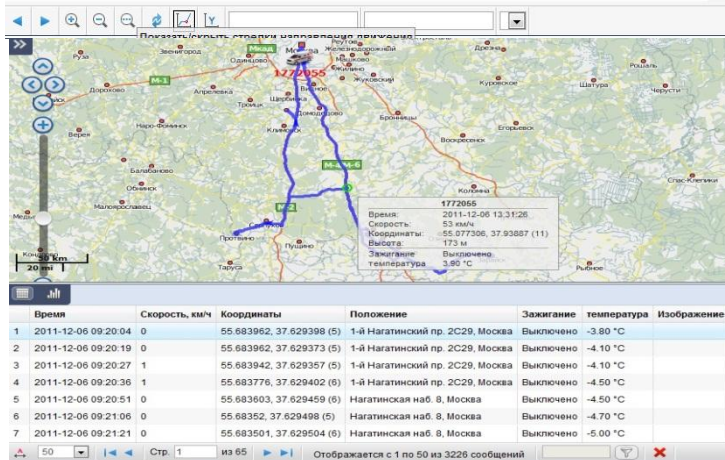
Показать/скрыть стрелки направления движения

1772055

Мкад, Москва, Реутов, Железнодорожный, Звенигород, Одинцово, Мытищи, Дрезна, Руза, Люберцы, Жуковский, Рошаль, М-1, Апрелевка, Дорохово, Троицк, Щербинка, Видное, Куровское, Шатура, Черусти, Наро-Фоминск, Домодедово, Бронницы, Верея, Климовск, Воскресенск, Егорьевск, М-4, М-6, Балабаново, Обнинск, Коломна, Спас-Клепики, Малоярославец, Медынь, М-2, Серпухов, Протвино, Пущино, Таруса, Рыбное, Кондрово

20 km
20 mi

1772055
Время: 2011-12-06 13:31:26
Скорость: 53 км/ч
Координаты: 55.077306, 37.93887 (11)
Высота: 173 м
Зажигание: Выключено
температура: 3.90 °C

| | Время | Скорость, км/ч | Координаты | Положение | Зажигание | температура | Изображение |
|---|---|---|---|---|---|---|---|
| 1 | 2011-12-06 09:20:04 | 0 | 55.683962, 37.629398 (5) | 1-й Нагатинский пр. 2С29, Москва | Выключено | -3.80 °C | |
| 2 | 2011-12-06 09:20:19 | 0 | 55.683962, 37.629373 (5) | 1-й Нагатинский пр. 2С29, Москва | Выключено | -4.10 °C | |
| 3 | 2011-12-06 09:20:27 | 1 | 55.683942, 37.629357 (5) | 1-й Нагатинский пр. 2С29, Москва | Выключено | -4.10 °C | |
| 4 | 2011-12-06 09:20:36 | 1 | 55.683776, 37.629402 (6) | 1-й Нагатинский пр. 2С29, Москва | Выключено | -4.50 °C | |
| 5 | 2011-12-06 09:20:51 | 0 | 55.683603, 37.629459 (6) | Нагатинская наб. 8, Москва | Выключено | -4.50 °C | |
| 6 | 2011-12-06 09:21:06 | 0 | 55.68352, 37.629498 (5) | Нагатинская наб. 8, Москва | Выключено | -4.70 °C | |
| 7 | 2011-12-06 09:21:21 | 0 | 55.683501, 37.629504 (6) | Нагатинская наб. 8, Москва | Выключено | -5.00 °C | |

50 Стр. 1 из 65 Отображается с 1 по 50 из 3226 сообщений